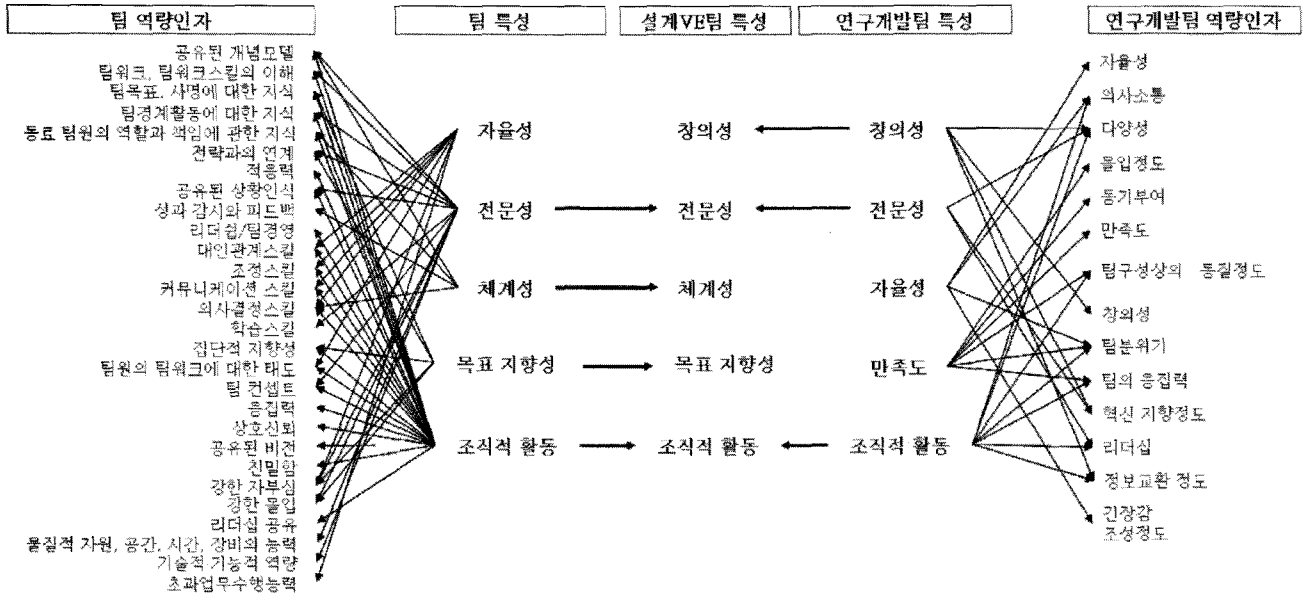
팀 역량인자

공유된 개념모델
팀워크, 팀워크스킬의 이해
팀목표, 사명에 대한 지식
팀경계활동에 대한 지식
동료 팀원의 역할과 책임에 관한 지식
전략과의 연계
적응력
공유된 상황인식
성과 감시와 피드백
리더십/팀경영
대인관계스킬
조정스킬
커뮤니케이션 스킬
의사결정스킬
학습스킬
집단적 지향성
팀원의 팀워크에 대한 태도
팀 컨셉트
응집력
상호신뢰
공유된 비전
친밀함
강한 자부심
강한 몰입
리더십 공유
물질적 자원, 공간, 시간, 장비의 능력
기술적 기능적 역량
초과업무수행능력

팀 특성

자율성
전문성
체계성
목표 지향성
조직적 활동

설계VE팀 특성

창의성
전문성
체계성
목표 지향성
조직적 활동

연구개발팀 특성

창의성
전문성
자율성
만족도
조직적 활동

연구개발팀 역량인자

자율성
의사소통
다양성
몰입정도
동기부여
만족도
팀구성상의 동질정도
창의성
팀분위기
팀의 응집력
혁신 지향정도
리더십
정보교환 정도
긴장감 조성정도